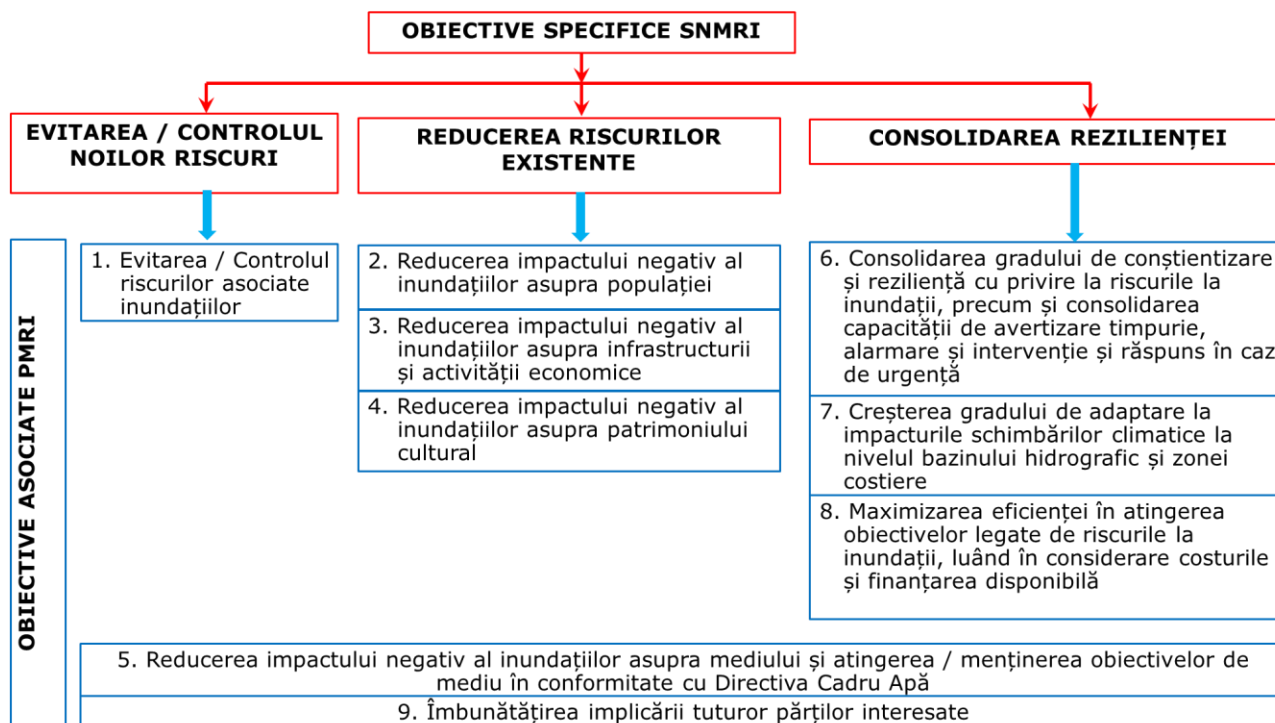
OBIECTIVE SPECIFICE SNMRI

EVITAREA / CONTROLUL NOILOR RISCURI

REDUCEREA RISCURILOR EXISTENTE

CONSOLIDAREA REZILIENȚEI

OBIECTIVE ASOCIATE PMRI

1. Evitarea / Controlul riscurilor asociate inundațiilor

2. Reducerea impactului negativ al inundațiilor asupra populației

3. Reducerea impactului negativ al inundațiilor asupra infrastructurii și activității economice

4. Reducerea impactului negativ al inundațiilor asupra patrimoniului cultural

6. Consolidarea gradului de conștientizare și reziliență cu privire la riscurile la inundații, precum și consolidarea capacității de avertizare timpurie, alarmare și intervenție și răspuns în caz de urgență

7. Creșterea gradului de adaptare la impacturile schimbărilor climatice la nivelul bazinului hidrografic și zonei costiere

8. Maximizarea eficienței în atingerea obiectivelor legate de riscurile la inundații, luând în considerare costurile și finanțarea disponibilă

5. Reducerea impactului negativ al inundațiilor asupra mediului și atingerea / menținerea obiectivelor de mediu în conformitate cu Directiva Cadru Apă

9. Îmbunătățirea implicării tuturor părților interesate